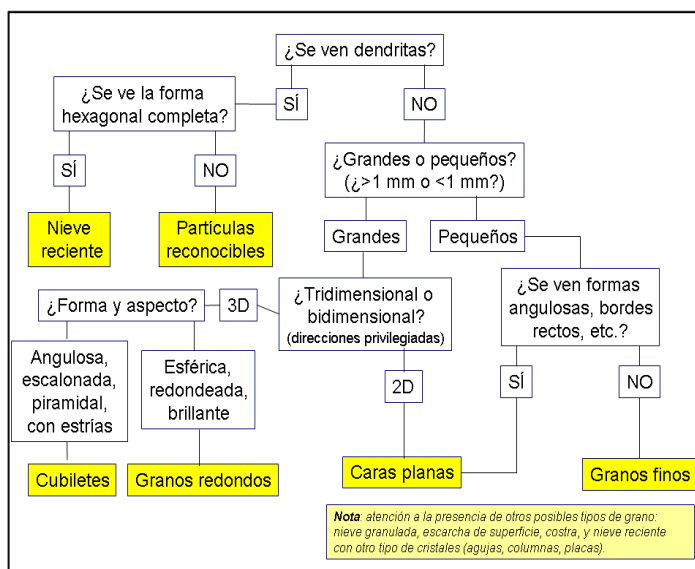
¿Se ven dendritas?

¿Se ve la forma hexagonal completa?

SÍ

NO

SÍ

NO

Nieve reciente

Partículas reconocibles

¿Grandes o pequeños? (¿>1 mm o <1 mm?)

Grandes

Pequeños

¿Forma y aspecto?

3D

¿Tridimensional o bidimensional? (direcciones privilegiadas)

¿Se ven formas angulosas, bordes rectos, etc.?

Angulosa, escalonada, piramidal, con estrías

Esférica, redondeada, brillante

2D

SÍ

NO

Cubiletes

Granos redondos

Caras planas

Granos finos

**Nota**: atención a la presencia de otros posibles tipos de grano: nieve granulada, escarcha de superficie, costra, y nieve reciente con otro tipo de cristales (agujas, columnas, placas).